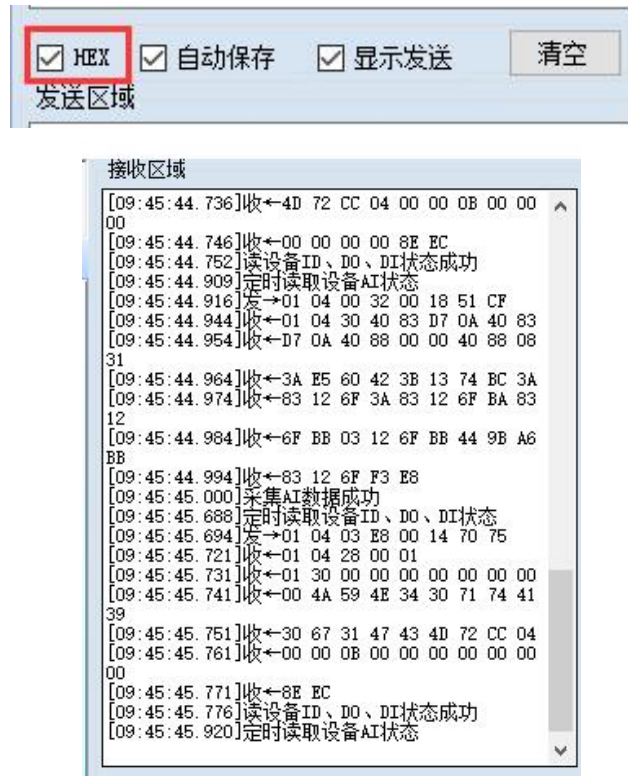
☑ HEX ☑ 自动保存 ☑ 显示发送 清空
发送区域

接收区域
[09:45:44.736]收←4D 72 CC 04 00 00 0B 00 00 00
[09:45:44.746]收←00 00 00 00 8E EC
[09:45:44.752]读设备ID、DO、DI状态成功
[09:45:44.909]定时读取设备AI状态
[09:45:44.916]发→01 04 00 32 00 18 51 CF
[09:45:44.944]收←01 04 30 40 83 D7 0A 40 83
[09:45:44.954]收←D7 0A 40 88 00 00 40 88 08 31
[09:45:44.964]收←3A E5 60 42 3B 13 74 BC 3A
[09:45:44.974]收←83 12 6F 3A 83 12 6F BA 83 12
[09:45:44.984]收←6F BB 03 12 6F BB 44 9B A6 BB
[09:45:44.994]收←83 12 6F F3 E8
[09:45:45.000]采集AI数据成功
[09:45:45.688]定时读取设备ID、DO、DI状态
[09:45:45.694]发→01 04 03 E8 00 14 70 75
[09:45:45.721]收←01 04 28 00 01
[09:45:45.731]收←01 30 00 00 00 00 00 00 00
[09:45:45.741]收←00 4A 59 4E 34 30 71 74 41 39
[09:45:45.751]收←30 67 31 47 43 4D 72 CC 04
[09:45:45.761]收←00 00 0B 00 00 00 00 00 00 00
[09:45:45.771]收←8E EC
[09:45:45.776]读设备ID、DO、DI状态成功
[09:45:45.920]定时读取设备AI状态